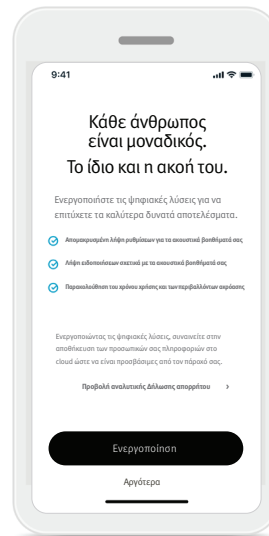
9:41

Κάθε άνθρωπος είναι μοναδικός. Το ίδιο και η ακοή του.

Ενεργοποιήστε τις ψηφιακές λύσεις για να επιτύχετε τα καλύτερα δυνατά αποτελέσματα.

Απομακρυσμένη λήψη ρυθμίσεων για τα ακουστικά βοηθήματά σας

Λήψη ειδοποιήσεων σχετικά με τα ακουστικά βοηθήματά σας

Παρακολούθηση του χρόνου χρήσης και των περιβαλλόντων ακρόασης

Ενεργοποιώντας τις ψηφιακές λύσεις, συναινείτε στην αποθήκευση των προσωπικών σας πληροφοριών στο cloud ώστε να είναι προσβάσιμες από τον πάροχό σας.

Προβολή αναλυτικής Δήλωσης απορρήτου >

Ενεργοποίηση

Αργότερα